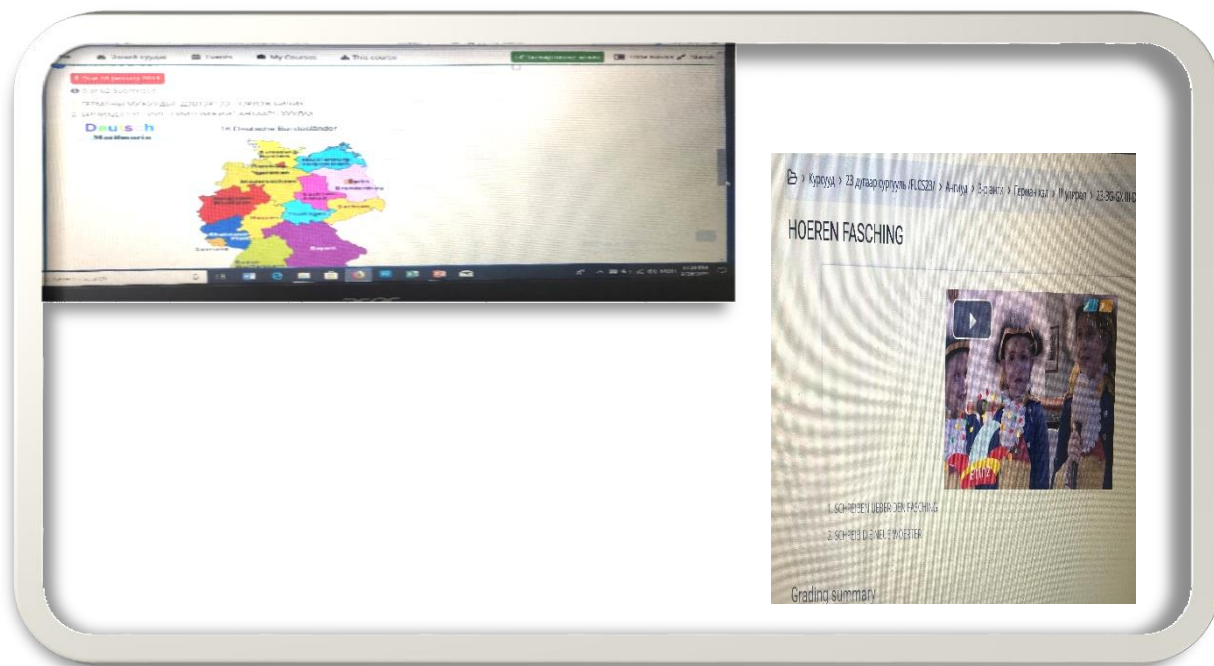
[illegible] My Courses This course

Deutsch

16 Deutsche Bundesländer

Бяйгууд Bayern

Курсууд > 23 дугаар сургууль ЯЛСБЗ/ > А-ангиуд > 8-р анги > Герман хэл > II улирал > 23-ЗСБ-ХИИ-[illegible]

HOEREN FASCHING

1. SCHREIBEN UEBER DEN FASCHING
2. SCHREIB DIE NEUE WOERTER

Grading summary